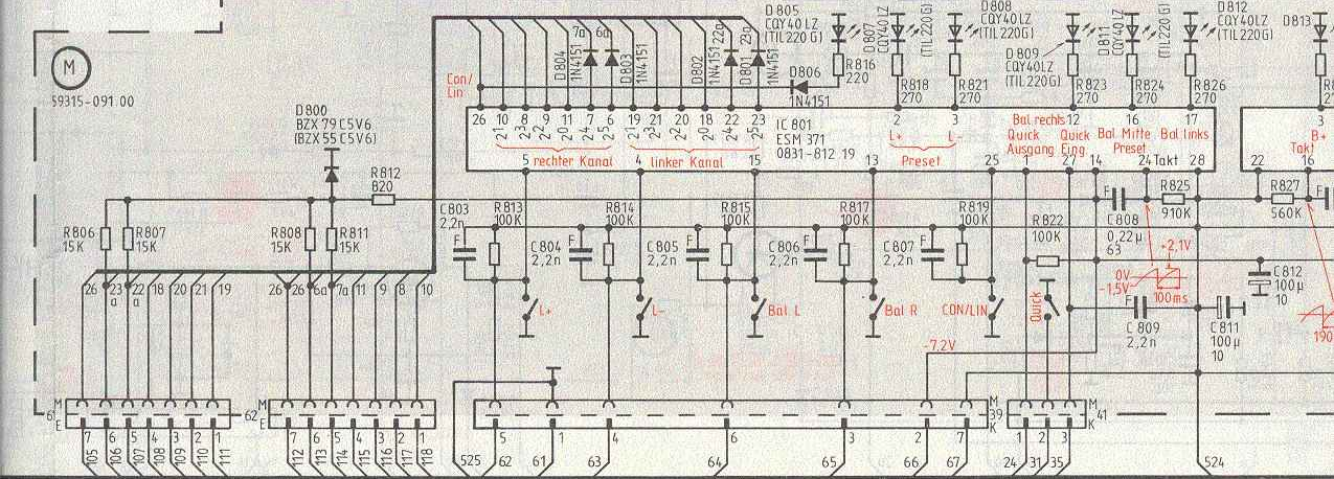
M
59315-091.00

D800
BZX79C5V6
(BZX55C5V6)

R812
820

R806
15K
R807
15K
R808
15K
R811
15K

26 23 a 22 a 18 20 21 19
26 26 6a 7a 11 9 8 10

Con/Lin

D804 1N4151
7a 6a
D803 1N4151
D802 1N4151 22a
D801 1N4151 23a

D805
CQY40LZ
(TIL220G)
D806
1N4151
R816
220
D807 CQY40LZ (TIL220G)
R818
270
R821
270
D808
CQY40LZ
(TIL220G)
D809
CQY40LZ
(TIL220G)
D811 CQY40LZ (TIL220G)
R823
270
R824
270
R826
270
D812
CQY40LZ
(TIL220G)
D813

26 10 8 9 11 7 6 19 21 20 18 22 23
2 3
12 16 17
IC 801
ESM 371
0831-812 19
5 rechter Kanal 4 linker Kanal 15
13
L+ L-
Preset
25
Bal rechts
Quick Ausgang
Quick Eing.
Bal Mitte Preset
Bal links
1 27 14 24 Takt 28
3
B+
Takt
22 16

C803
2,2n
R813
100K
R814
100K
R815
100K
R817
100K
R819
100K
R822
100K
C804
2,2n
C805
2,2n
C806
2,2n
C807
2,2n
C808
0,22µ
63
R825
910K
R827
560K
+2,1V
0V
-1,5V
100ms
C812
100µ
10
C809
2,2n
C811
100µ
10
190

L+
L-
Bal L
Bal R
CON/LIN
Quick
-7,2V

61 M E
7 6 5 4 3 2 1
105 106 107 108 109 110 111
62 M E
7 6 5 4 3 2 1
112 113 114 115 116 117 118
5 1 4 6 3 2 7
39 M K
525 62 61 63 64 65 66 67
1 2 3
41 M K
24 31 35
524